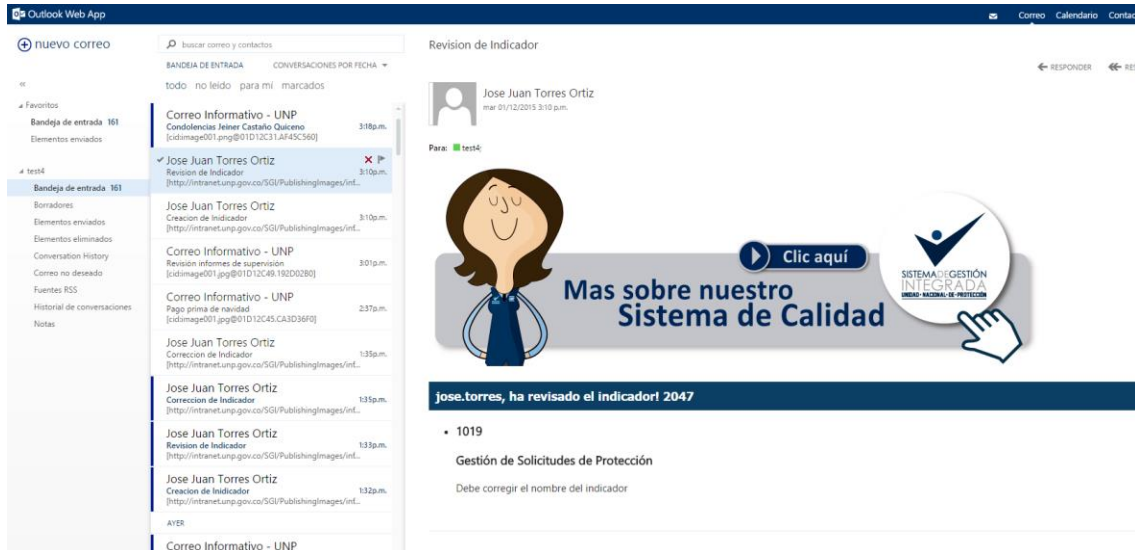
Outlook Web App

Correo Calendario Contac

nuevo correo

buscar correo y contactos

BANDEJA DE ENTRADA CONVERSACIONES POR FECHA

todo no leído para mí marcados

«

Favoritos
Bandeja de entrada 161
Elementos enviados

test4
Bandeja de entrada 161
Borradores
Elementos enviados
Elementos eliminados
Conversation History
Correo no deseado
Fuentes RSS
Historial de conversaciones
Notas

Correo Informativo - UNP
Condolencias Jeiner Castaño Quiceno 3:18p.m.
[cid:image001.png@01D12C31.AF45C560]

Jose Juan Torres Ortiz
Revision de Indicador 3:10p.m.
[http://intranet.unp.gov.co/SGI/PublishingImages/inf...

Jose Juan Torres Ortiz
Creacion de Indicador 3:10p.m.
[http://intranet.unp.gov.co/SGI/PublishingImages/inf...

Correo Informativo - UNP
Revisión informes de supervisión 3:01p.m.
[cid:image001.jpg@01D12C49.192D02B0]

Correo Informativo - UNP
Pago prima de navidad 2:37p.m.
[cid:image001.jpg@01D12C45.CA3D36F0]

Jose Juan Torres Ortiz
Correccion de Indicador 1:35p.m.
[http://intranet.unp.gov.co/SGI/PublishingImages/inf...

Jose Juan Torres Ortiz
Correccion de Indicador 1:35p.m.
[http://intranet.unp.gov.co/SGI/PublishingImages/inf...

Jose Juan Torres Ortiz
Revision de Indicador 1:33p.m.
[http://intranet.unp.gov.co/SGI/PublishingImages/inf...

Jose Juan Torres Ortiz
Creacion de Indicador 1:32p.m.
[http://intranet.unp.gov.co/SGI/PublishingImages/inf...

AYER

Correo Informativo - UNP

Revision de Indicador

RESPONDER RE

Jose Juan Torres Ortiz
mar 01/12/2015 3:10 p.m.

Para: test4;

Clic aquí

Mas sobre nuestro Sistema de Calidad

SISTEMA DE GESTIÓN INTEGRADA
UNIDAD NACIONAL DE PROTECCIÓN

jose.torres, ha revisado el indicador! 2047

• 1019

Gestión de Solicitudes de Protección

Debe corregir el nombre del indicador